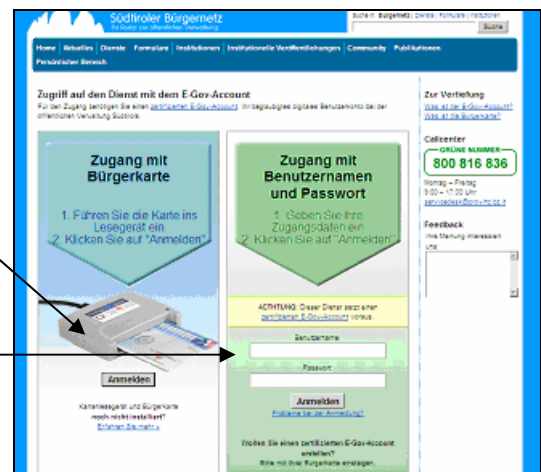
Südtiroler Bürgernetz
Ihr Portal zur öffentlichen Verwaltung

Suche in: Bürgernetz | Dienste | Formulare | Institutionen

Suche

Home | Aktuelles | Dienste | Formulare | Institutionen | Institutionelle Veröffentlichungen | Community | Publikationen

Persönlicher Bereich

Zugriff auf den Dienst mit dem E-Gov-Account

Für den Zugang benötigen Sie einen zertifizierten E-Gov-Account. Ihr beglaubigtes digitales Benutzerkonto bei der öffentlichen Verwaltung Südtirols.

Zugang mit Bürgerkarte

1. Führen Sie die Karte ins Lesegerät ein
2. Klicken Sie auf "Anmelden"

Anmelden

Kartenlesegerät und Bürgerkarte noch nicht installiert?
Erfahren Sie mehr »

Zugang mit Benutzernamen und Passwort

1. Geben Sie Ihre Zugangsdaten ein
2. Klicken Sie auf "Anmelden"

ACHTUNG: Dieser Dienst setzt einen zertifizierten E-Gov-Account voraus.

Benutzername

Passwort

Anmelden

Probleme bei der Anmeldung?

Wollen Sie einen zertifizierten E-Gov-Account erstellen?
Bitte mit Ihrer Bürgerkarte einloggen.

Zur Vertiefung
Was ist der E-Gov-Account?
Was ist die Bürgerkarte?

Callcenter
GRÜNE NUMMER
800 816 836
Montag – Freitag
8:00 – 17:00 Uhr
servicedesk@provinz.bz.it

Feedback
Ihre Meinung interessiert uns